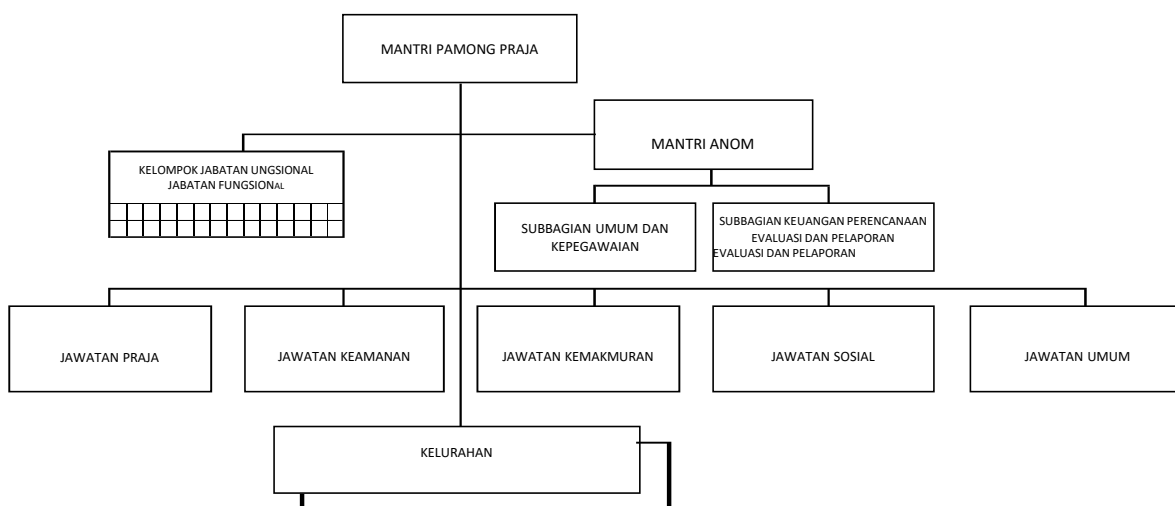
MANTRI PAMONG PRAJA

KELOMPOK JABATAN UNGSIONAL
JABATAN FUNGSIONAL

MANTRI ANOM

SUBBAGIAN UMUM DAN KEPEGAWAIAN

SUBBAGIAN KEUANGAN PERENCANAAN EVALUASI DAN PELAPORAN
EVALUASI DAN PELAPORAN

JAWATAN PRAJA

JAWATAN KEAMANAN

JAWATAN KEMAKMURAN

JAWATAN SOSIAL

JAWATAN UMUM

KELURAHAN